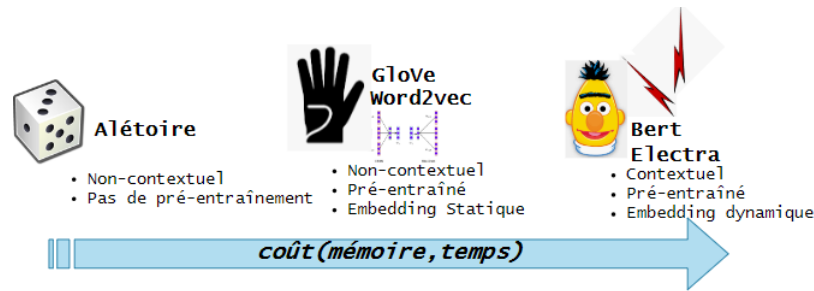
Alétoire

- Non-contextuel
- Pas de pré-entraînement

GloVe
Word2vec

- Non-contextuel
- Pré-entraîné
- Embedding Statique

Bert
Electra

- Contextuel
- Pré-entraîné
- Embedding dynamique

coût(mémoire,temps)